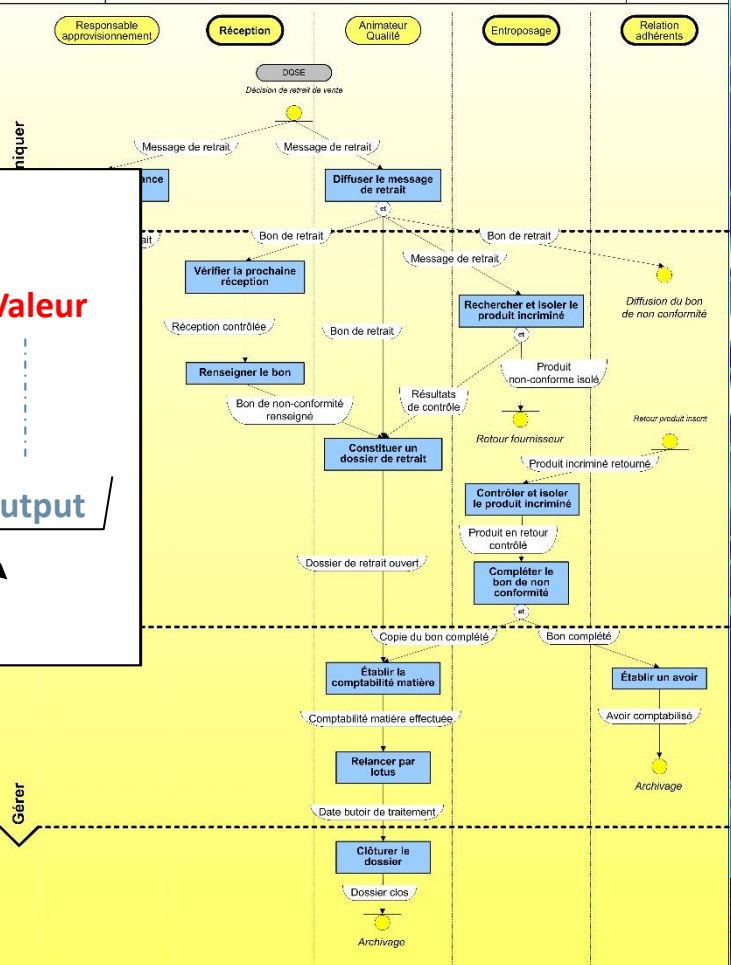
Responsable approvisionnement

Réception

Animateur Qualité

Entroposage

Relation adhérents

niquer

DQSE

Décision de retrait de vente

Message de retrait

Message de retrait

ance

Diffuser le message de retrait

et

rait

Bon de retrait

Bon de retrait

Message de retrait

Vérifier la prochaine réception

Valeur

Rechercher et isoler le produit incriminé

Diffusion du bon de non conformité

Réception contrôlée

Bon de retrait

et

Produit non-conforme isolé

Renseigner le bon

Résultats de contrôle

Bon de non-conformité renseigné

Retour fournisseur

Retour produit incrimé

Constituer un dossier de retrait

Produit incriminé retourné

utput

Contrôler et isoler le produit incriminé

Produit en retour contrôlé

Dossier de retrait ouvert

Compléter le bon de non conformité

et

Copie du bon complété

Bon complété

Établir la comptabilité matière

Établir un avoir

Comptabilité matière effectuée

Avoir comptabilisé

Relancer par lotus

Archivage

Gérer

Date butoir de traitement

Clôturer le dossier

Dossier clos

Archivage